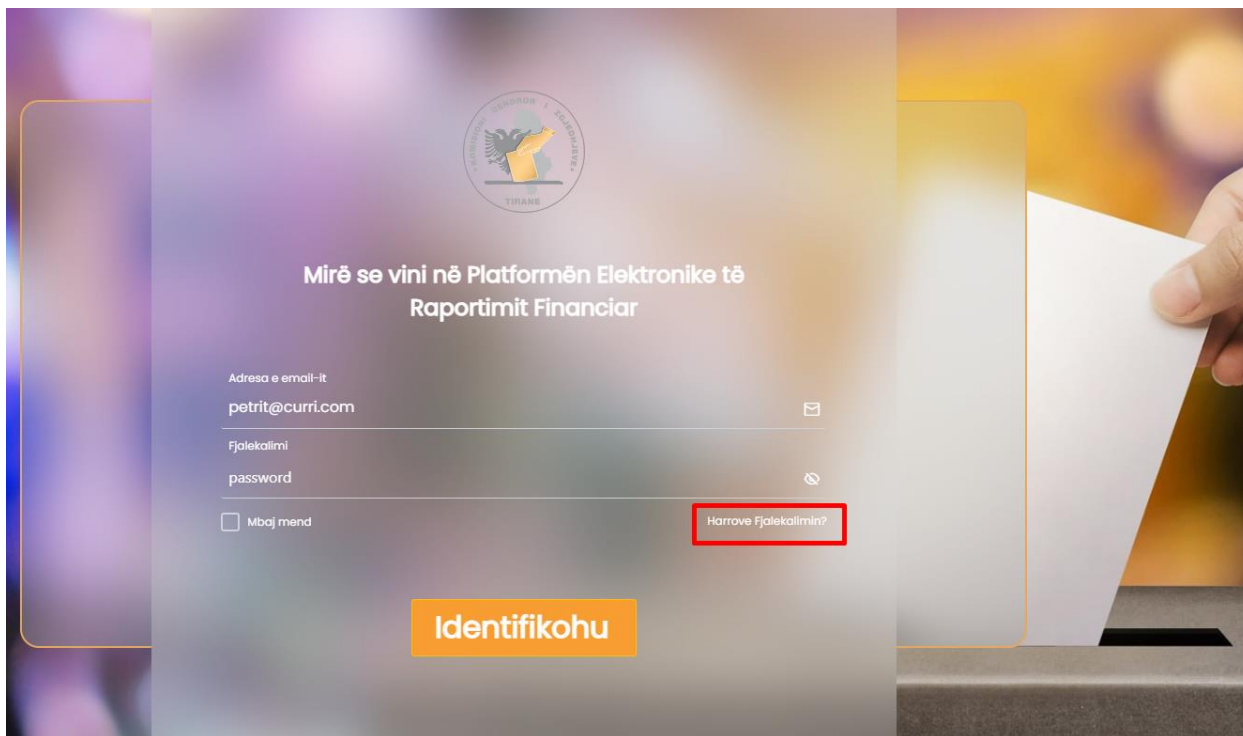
KOMISIONI QENDROR I ZGJEDHJEVE
TIRANË

Mirë se vini në Platformën Elektronike të Raportimit Financiar

Adresa e email-it
petrit@curri.com

Fjalekalimi
password

Mbaj mend

Harrove Fjalekalimin?

Identifikohu